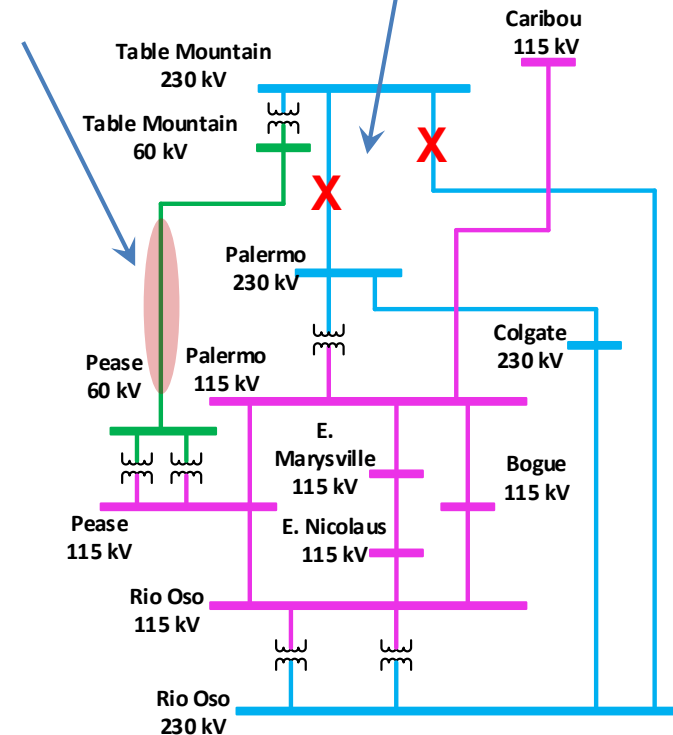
Caribou
115 kV

Table Mountain
230 kV

Table Mountain
60 kV

X

X

Palermo
230 kV

Colgate
230 kV

Pease
60 kV

Palermo
115 kV

E.
Marysville
115 kV

Bogue
115 kV

Pease
115 kV

E. Nicolaus
115 kV

Rio Oso
115 kV

Rio Oso
230 kV